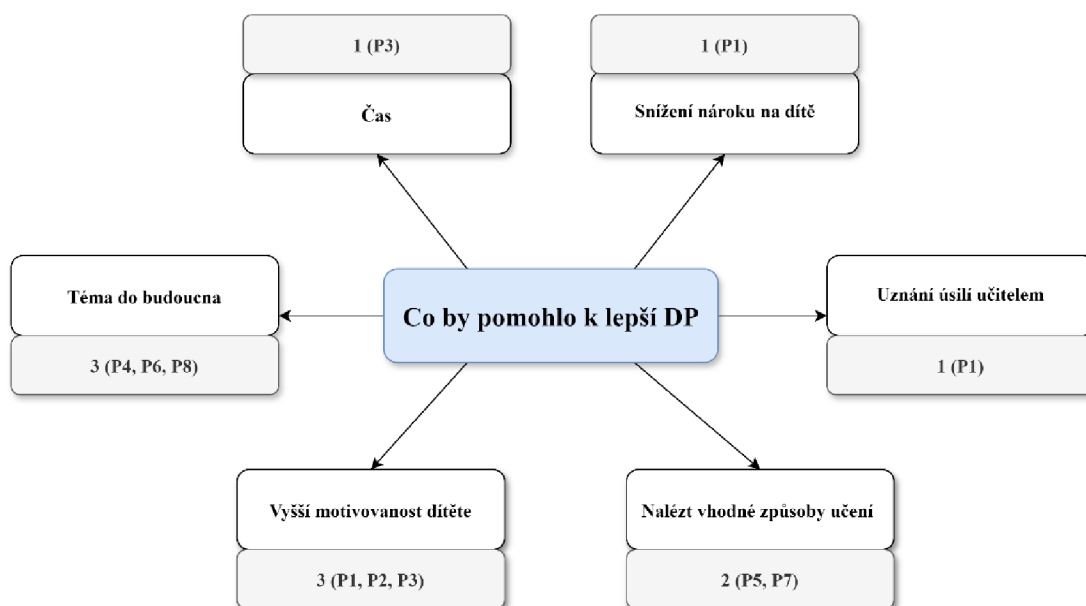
1 (P3)

Čas

1 (P1)

Snížení nároku na dítě

Téma do budoucna

3 (P4, P6, P8)

Co by pomohlo k lepší DP

Uznání úsilí učitelem

1 (P1)

Vyšší motivovanost dítěte

3 (P1, P2, P3)

Nalézt vhodné způsoby učení

2 (P5, P7)